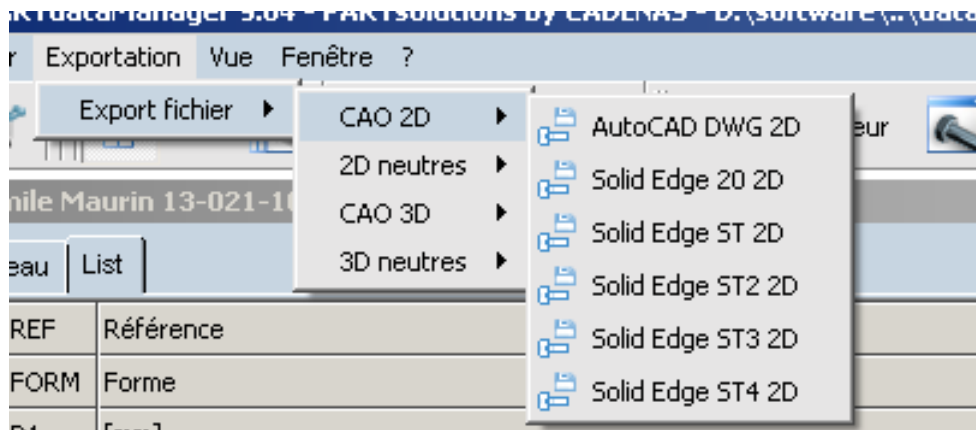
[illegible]RTdataManager 9.04 - PARTsolutions by CADENAS - D:\software\..\data

r Exportation Vue Fenêtre ?

Export fichier

CAO 2D

2D neutres

CAO 3D

3D neutres

AutoCAD DWG 2D

Solid Edge 20 2D

Solid Edge ST 2D

Solid Edge ST2 2D

Solid Edge ST3 2D

Solid Edge ST4 2D

eur

mile Maurin 13-021-1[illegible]

eau List

| REF | Référence |
|---|---|
| FORM | Forme |
| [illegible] | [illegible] |